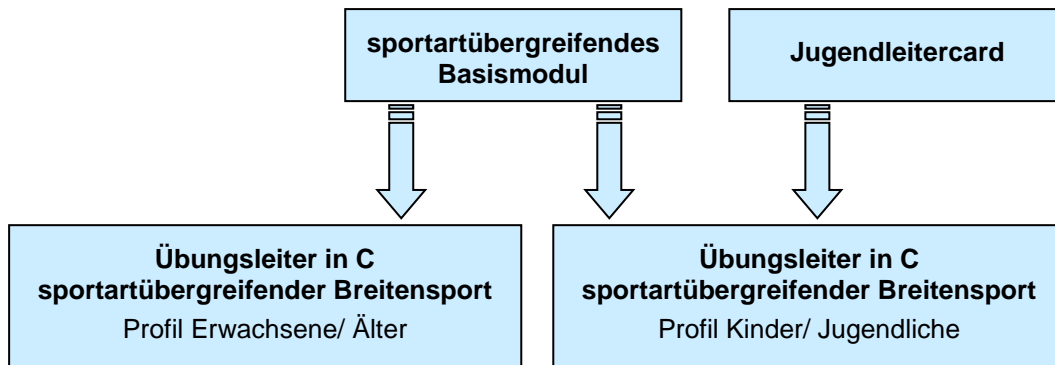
sportartübergreifendes Basismodul

Jugendleitercard

Übungsleiter in C
sportartübergreifender Breitensport
Profil Erwachsene/ Älter

Übungsleiter in C
sportartübergreifender Breitensport
Profil Kinder/ Jugendliche